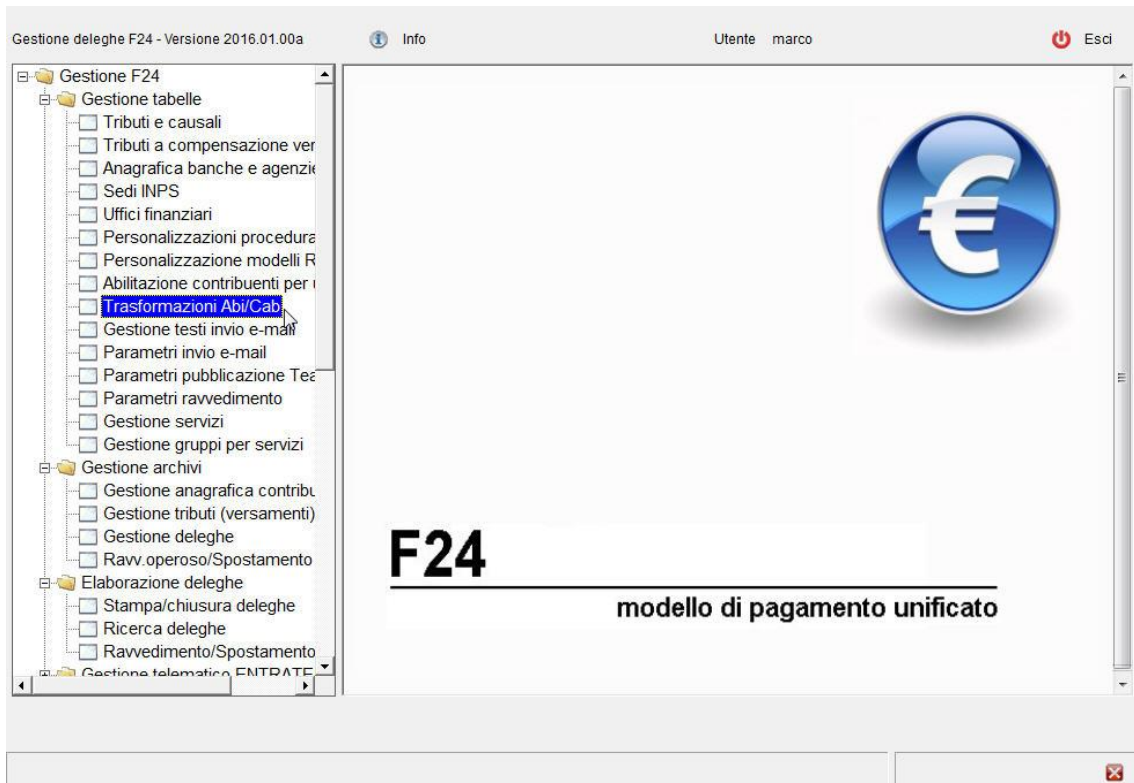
Gestione deleghe F24 - Versione 2016.01.00a Info Utente marco Esci

Gestione F24
Gestione tabelle
Tributi e causali
Tributi a compensazione ver
Anagrafica banche e agenzi
Sedi INPS
Uffici finanziari
Personalizzazioni procedura
Personalizzazione modelli R
Abilitazione contribuenti per
Trasformazioni Abi/Cab
Gestione testi invio e-mail
Parametri invio e-mail
Parametri pubblicazione Tea
Parametri ravvedimento
Gestione servizi
Gestione gruppi per servizi
Gestione archivi
Gestione anagrafica contribu
Gestione tributi (versamenti)
Gestione deleghe
Ravv.operoso/Spostamento
Elaborazione deleghe
Stampa/chiusura deleghe
Ricerca deleghe
Ravvedimento/Spostamento
Gestione telematico ENTRATE

€

F24
modello di pagamento unificato